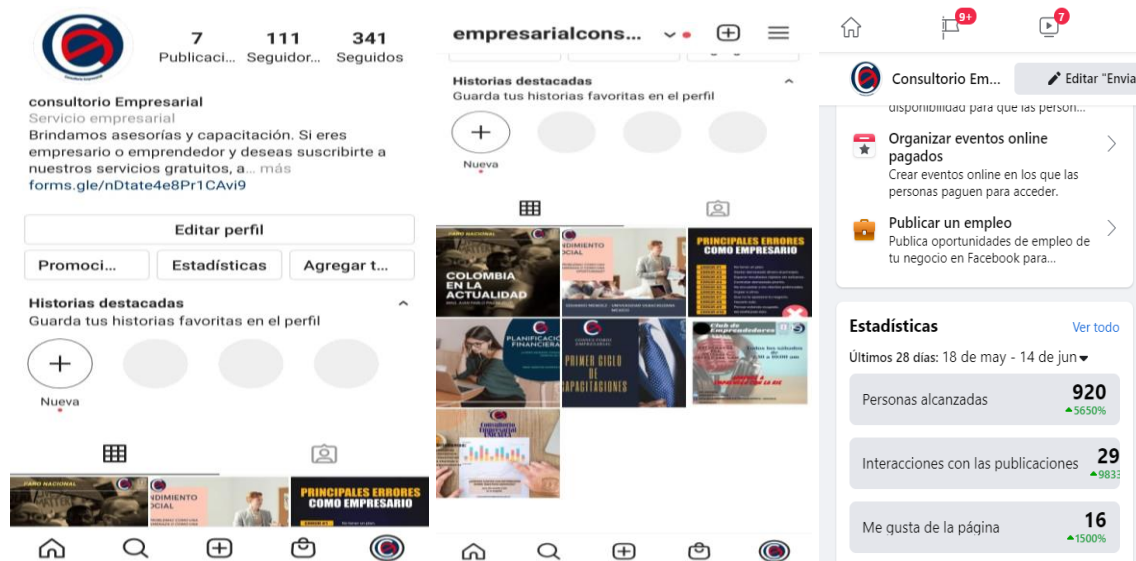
7 Publicaci... 111 Seguidor... 341 Seguidos

consultorio Empresarial
Servicio empresarial
Brindamos asesorías y capacitación. Si eres empresario o emprendedor y deseas suscribirte a nuestros servicios gratuitos, a... más
forms.gle/nDtate4e8Pr1CAvi9

Editar perfil
Promoci...
Estadísticas
Agregar t...

Historias destacadas
Guarda tus historias favoritas en el perfil
Nueva

PRINCIPALES ERRORES COMO EMPRESARIO

empresarialcons...

Historias destacadas
Guarda tus historias favoritas en el perfil
Nueva

COLOMBIA EN LA ACTUALIDAD
PRINCIPALES ERRORES COMO EMPRESARIO
PLANIFICACIÓN FINANCIERA
PRIMER CICLO DE CAPACITACIONES
Club de Emprendedores
Consultorio Empresarial

9+ 7

Consultorio Em...
Editar "Envia
disponibilidad para que las person...

Organizar eventos online pagados
Crear eventos online en los que las personas paguen para acceder.

Publicar un empleo
Publica oportunidades de empleo de tu negocio en Facebook para...

Estadísticas
Ver todo
Últimos 28 días: 18 de may - 14 de jun

Personas alcanzadas 920 ▲5650%
Interacciones con las publicaciones 29 ▲9833
Me gusta de la página 16 ▲1500%